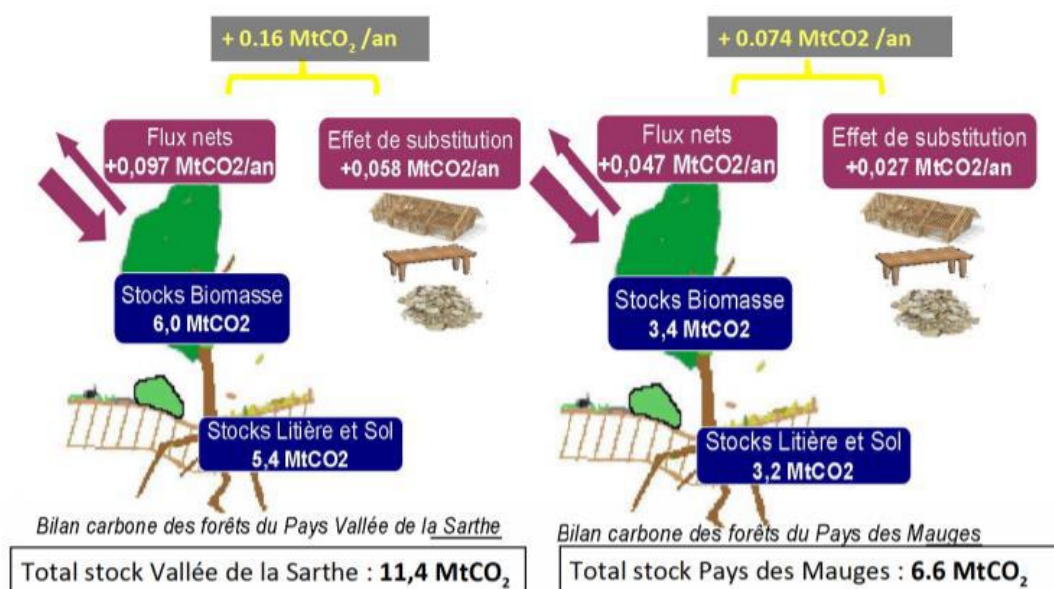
+ 0.16 MtCO$_2$ /an

Flux nets
+0,097 MtCO2/an

Effet de substitution
+0,058 MtCO2/an

Stocks Biomasse
6,0 MtCO2

Stocks Litière et Sol
5,4 MtCO2

Bilan carbone des forêts du Pays Vallée de la Sarthe

Total stock Vallée de la Sarthe : 11,4 MtCO$_2$

+ 0.074 MtCO2 /an

Flux nets
+0,047 MtCO2/an

Effet de substitution
+0,027 MtCO2/an

Stocks Biomasse
3,4 MtCO2

Stocks Litière et Sol
3,2 MtCO2

Bilan carbone des forêts du Pays des Mauges

Total stock Pays des Mauges : 6.6 MtCO$_2$